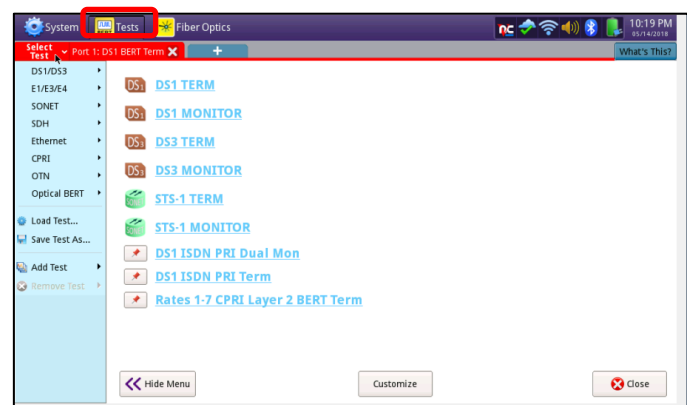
System Tests Fiber Optics 10:19 PM 05/14/2018

Select Test Port 1: DS1 BERT Term + What's This?

DS1/DS3
E1/E3/E4
SONET
SDH
Ethernet
CPRI
OTN
Optical BERT

Load Test...
Save Test As...

Add Test
Remove Test

DS1 DS1 TERM
DS1 DS1 MONITOR
DS3 DS3 TERM
DS3 DS3 MONITOR
STS-1 TERM
STS-1 MONITOR
DS1 ISDN PRI Dual Mon
DS1 ISDN PRI Term
Rates 1-7 CPRI Layer 2 BERT Term

Hide Menu
Customize
Close